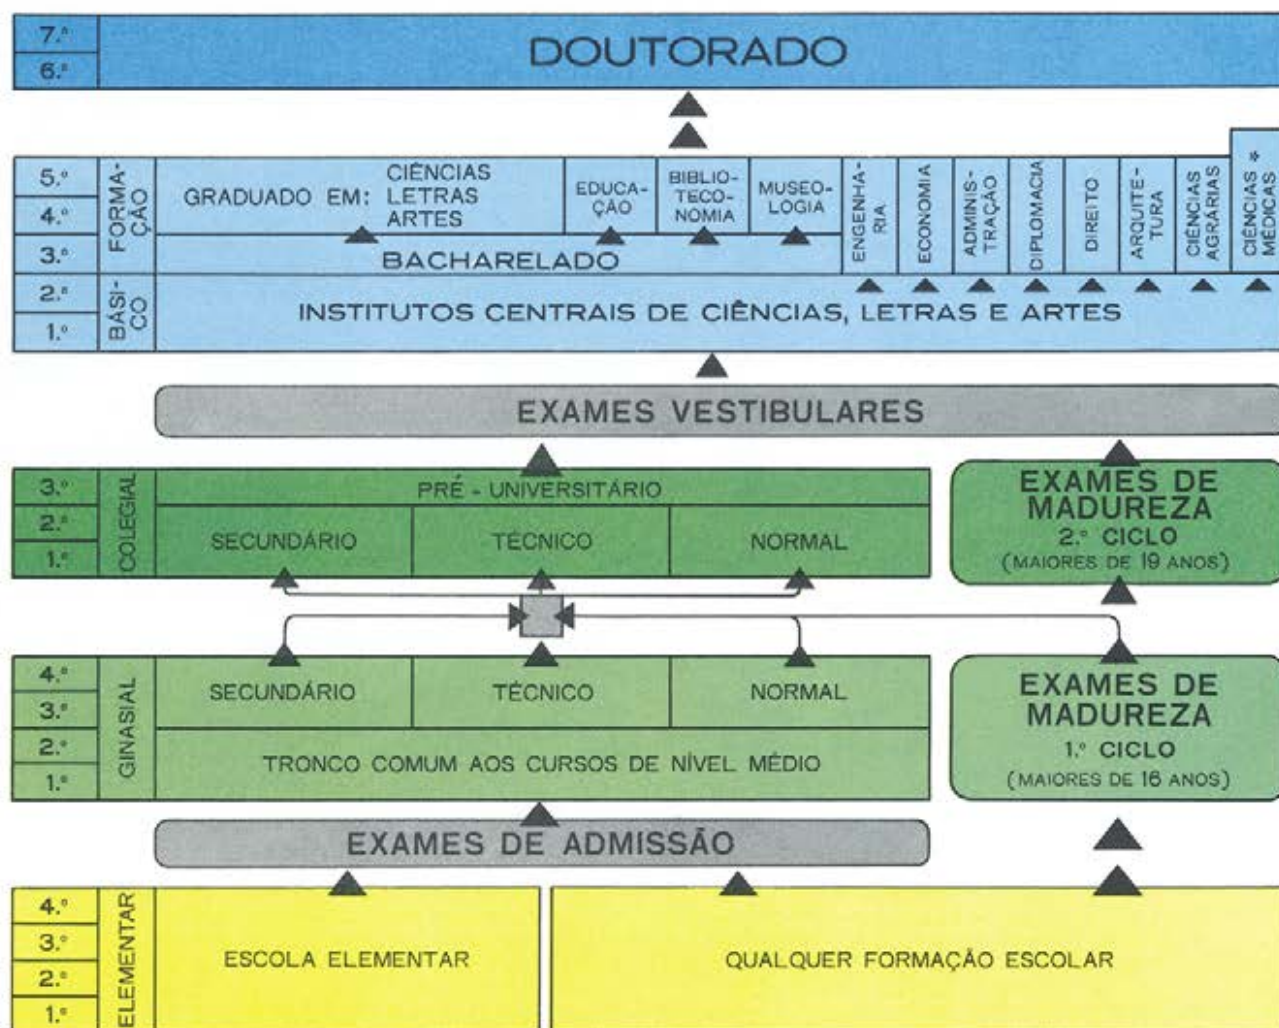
7.º
6.º
DOUTORADO

5.º
4.º
3.º
FORMAÇÃO
GRADUADO EM: CIÊNCIAS LETRAS ARTES
EDUCAÇÃO
BIBLIOTECONOMIA
MUSEOLOGIA
BACHARELADO
ENGENHARIA
ECONOMIA
ADMINISTRAÇÃO
DIPLOMACIA
DIREITO
ARQUITETURA
CIÊNCIAS AGRÁRIAS
CIÊNCIAS MÉDICAS
2.º
1.º
BÁSICO
INSTITUTOS CENTRAIS DE CIÊNCIAS, LETRAS E ARTES

EXAMES VESTIBULARES

3.º
2.º
1.º
COLEGIAL
PRÉ - UNIVERSITÁRIO
SECUNDÁRIO
TÉCNICO
NORMAL

EXAMES DE MADUREZA
2.º CICLO
(MAIORES DE 19 ANOS)

4.º
3.º
2.º
1.º
GINASIAL
SECUNDÁRIO
TÉCNICO
NORMAL
TRONCO COMUM AOS CURSOS DE NÍVEL MÉDIO

EXAMES DE MADUREZA
1.º CICLO
(MAIORES DE 16 ANOS)

EXAMES DE ADMISSÃO

4.º
3.º
2.º
1.º
ELEMENTAR
ESCOLA ELEMENTAR
QUALQUER FORMAÇÃO ESCOLAR